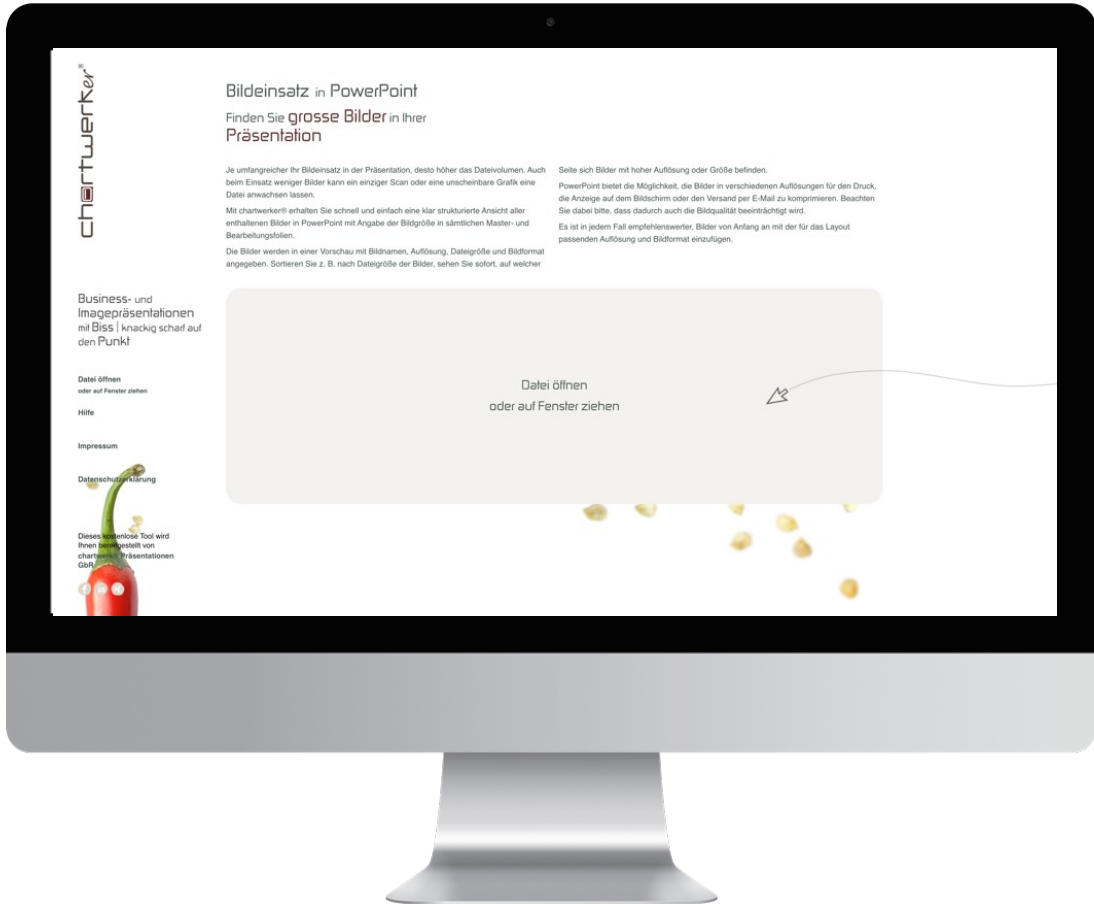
chartwerker®

Bildeinsatz in PowerPoint

Finden Sie grosse Bilder in Ihrer Präsentation

Je umfangreicher Ihr Bildeinsatz in der Präsentation, desto höher das Dateivolumen. Auch beim Einsatz weniger Bilder kann ein einziger Scan oder eine unscheinbare Grafik eine Datei anwachsen lassen.

Mit chartwerker® erhalten Sie schnell und einfach eine klar strukturierte Ansicht aller enthaltenen Bilder in PowerPoint mit Angabe der Bildgröße in sämtlichen Master- und Bearbeitungsfolien.

Die Bilder werden in einer Vorschau mit Bildnamen, Auflösung, Dateigröße und Bildformat angegeben. Sortieren Sie z. B. nach Dateigröße der Bilder, sehen Sie sofort, auf welcher Seite sich Bilder mit hoher Auflösung oder Größe befinden.

PowerPoint bietet die Möglichkeit, die Bilder in verschiedenen Auflösungen für den Druck, die Anzeige auf dem Bildschirm oder den Versand per E-Mail zu komprimieren. Beachten Sie dabei bitte, dass dadurch auch die Bildqualität beeinträchtigt wird.

Es ist in jedem Fall empfehlenswerter, Bilder von Anfang an mit der für das Layout passenden Auflösung und Bildformat einzufügen.

Business- und Imagepräsentationen mit Biss | knackig scharf auf den Punkt

Datei öffnen
oder auf Fenster ziehen

Hilfe

Impressum

Datenschutz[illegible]klärung

Dieses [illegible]tenlose Tool wird Ihnen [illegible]gestellt von chart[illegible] Präsentationen GbR

Datei öffnen
oder auf Fenster ziehen